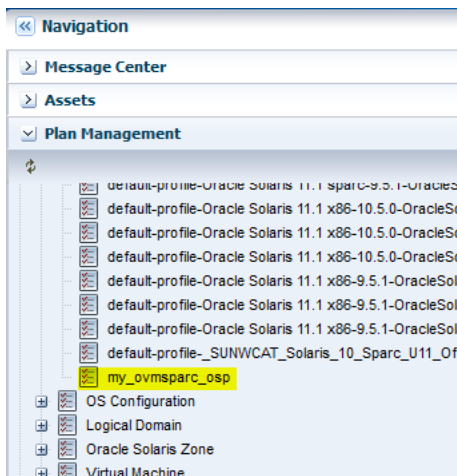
Navigation

Message Center

Assets

Plan Management

default-profile-Oracle Solaris 11.1 sparc-9.5.1-OracleS

default-profile-Oracle Solaris 11.1 x86-10.5.0-OracleSo

default-profile-Oracle Solaris 11.1 x86-10.5.0-OracleSo

default-profile-Oracle Solaris 11.1 x86-10.5.0-OracleSo

default-profile-Oracle Solaris 11.1 x86-9.5.1-OracleSol

default-profile-Oracle Solaris 11.1 x86-9.5.1-OracleSol

default-profile-Oracle Solaris 11.1 x86-9.5.1-OracleSol

default-profile-_SUNWCAT_Solaris_10_Sparc_U11_Of

my_ovmsparc_osp

OS Configuration

Logical Domain

Oracle Solaris Zone

Virtual Machine